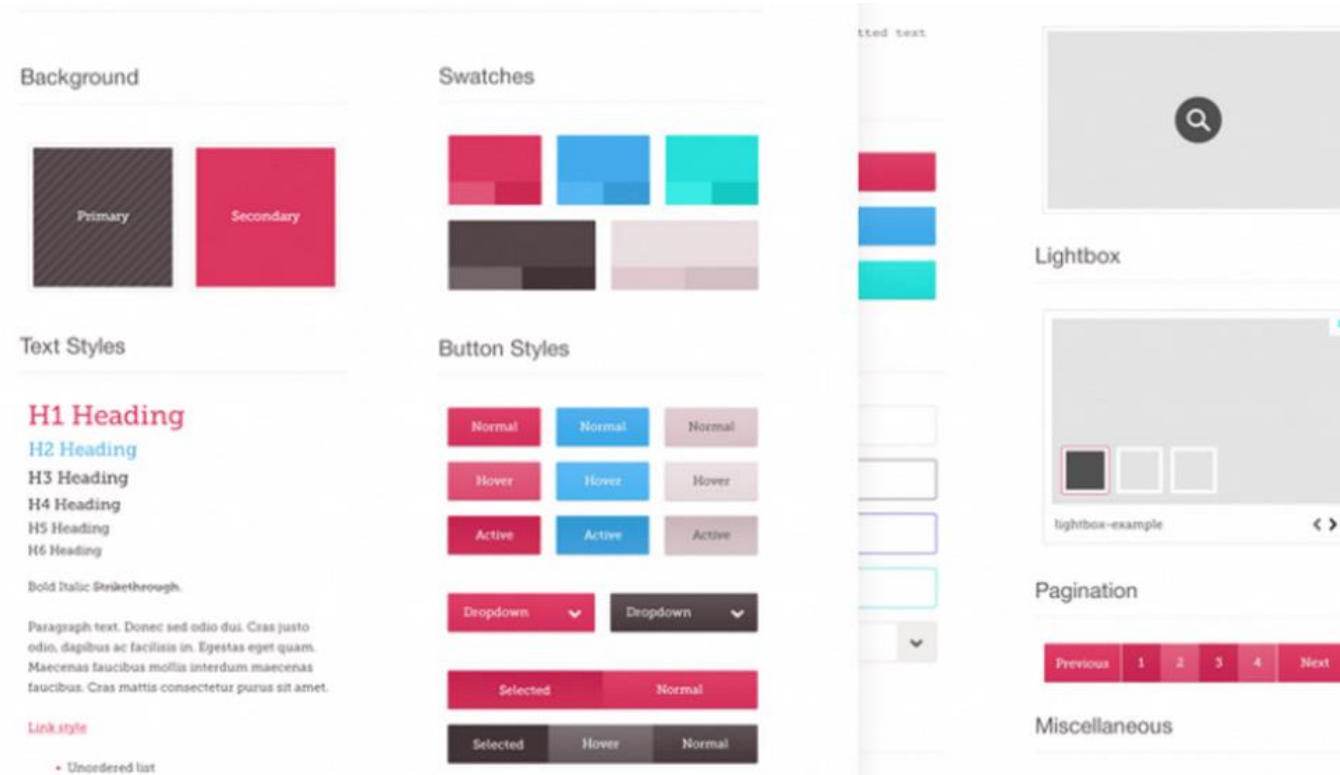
Background

Primary

Secondary

Text Styles

H1 Heading

H2 Heading

H3 Heading

H4 Heading

H5 Heading

H6 Heading

Bold Italic Strikethrough.

Paragraph text. Donec sed odio dui. Cras justo odio, dapibus ac facilisis in. Egestas eget quam. Maecenas faucibus mollis interdum maecenas faucibus. Cras mattis consectetur purus sit amet.

Link style

• Unordered list

Swatches

Button Styles

Normal Normal Normal

Hover Hover Hover

Active Active Active

Dropdown Dropdown

Selected Normal

Selected Hover Normal

tted text

Lightbox

lightbox-example

Pagination

Previous 1 2 3 4 Next

Miscellaneous